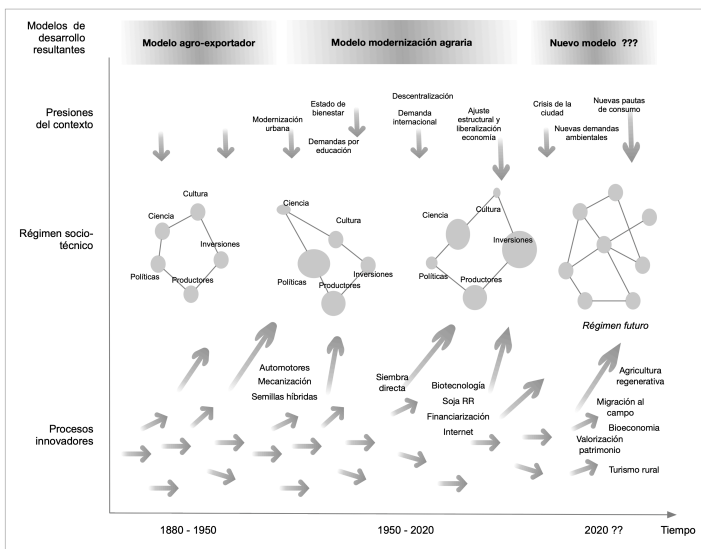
Modelos de desarrollo resultantes

Modelo agro-exportador

Modelo modernización agraria

Nuevo modelo ???

Presiones del contexto

Modernización urbana

Estado de bienestar

Demandas por educación

Descentralización

Demanda internacional

Ajuste estructural y liberalización economía

Crisis de la ciudad

Nuevas pautas de consumo

Nuevas demandas ambientales

Régimen socio-técnico

Cultura
Ciencia
Inversiones
Políticas
Productores

Ciencia
Cultura
Inversiones
Políticas
Productores

Ciencia
Cultura
Inversiones
Políticas
Productores

Régimen futuro

Procesos innovadores

Automotores
Mecanización
Semillas híbridas

Siembra directa
Biotecnología
Soja RR
Financiarización
Internet

Agricultura regenerativa
Migración al campo
Bioeconomia
Valorización patrimonio
Turismo rural

1880 - 1950

1950 - 2020

2020 ??

Tiempo